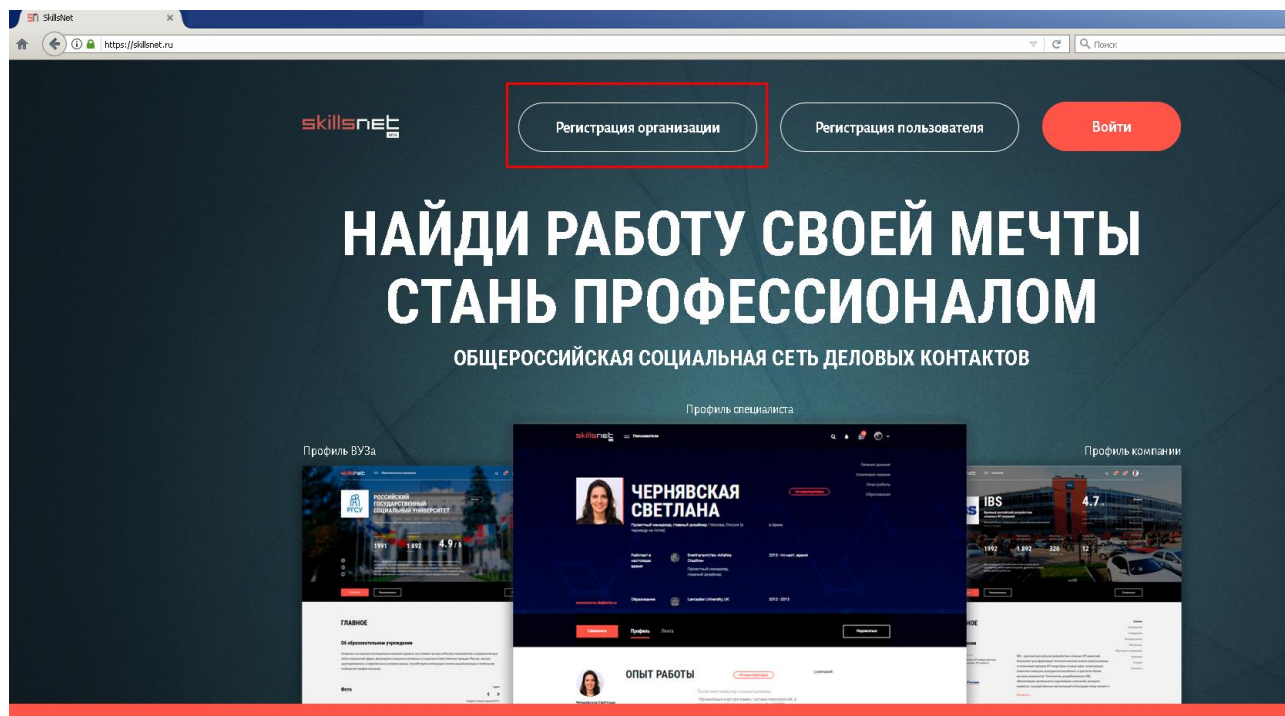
SkillsNet ×

https://skillsnet.ru

Поиск

skillsnet

Регистрация организации

Регистрация пользователя

Войти

НАЙДИ РАБОТУ СВОЕЙ МЕЧТЫ
СТАНЬ ПРОФЕССИОНАЛОМ

ОБЩЕРОССИЙСКАЯ СОЦИАЛЬНАЯ СЕТЬ ДЕЛОВЫХ КОНТАКТОВ

Профиль специалиста

Профиль ВУЗа

Профиль компании

РОССИЙСКИЙ ГОСУДАРСТВЕННЫЙ СОЦИАЛЬНЫЙ УНИВЕРСИТЕТ

РГСУ

1991 1 892 4.9

ГЛАВНОЕ

Об образовательном учреждении

ЧЕРНЯВСКАЯ СВЕТЛАНА

Профиль Лента

ОПЫТ РАБОТЫ

IBS

4.7

1992 1 892 320 12